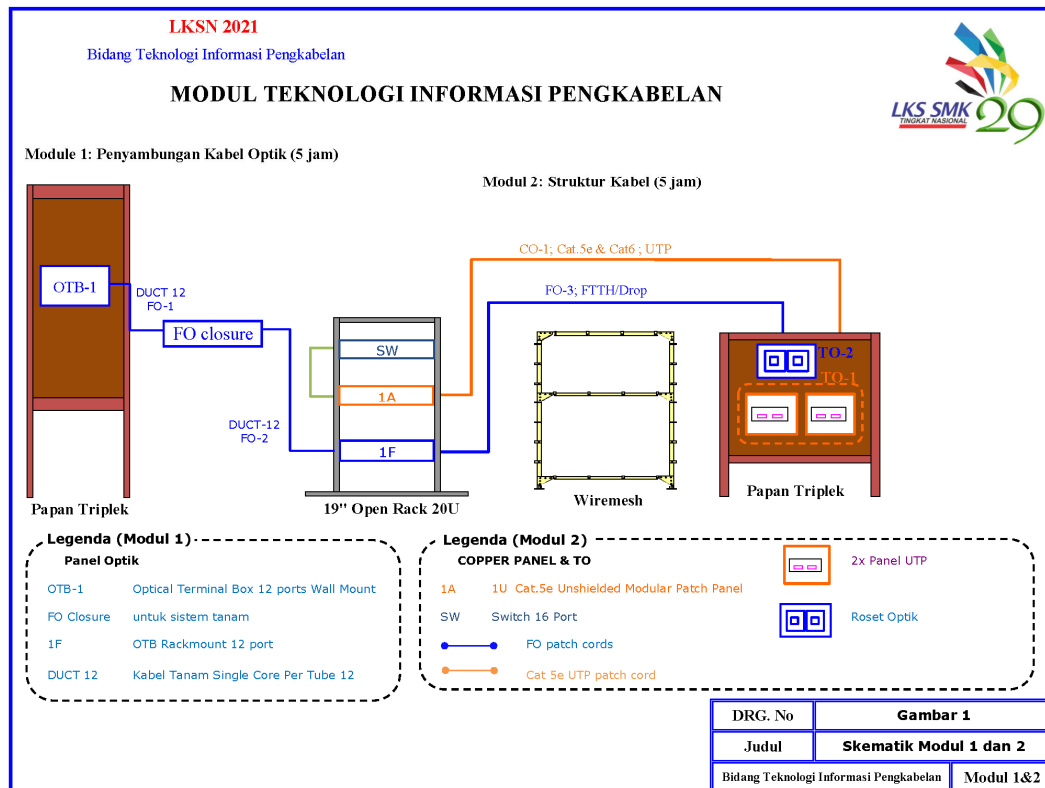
LKSN 2021

Bidang Teknologi Informasi Pengkabelan

MODUL TEKNOLOGI INFORMASI PENGKABELAN

LKS SMK TINGKAT NASIONAL 29

Module 1: Penyambungan Kabel Optik (5 jam)

Modul 2: Struktur Kabel (5 jam)

OTB-1

DUCT 12 FO-1

FO closure

DUCT-12 FO-2

CO-1; Cat.5e & Cat6 ; UTP

FO-3; FTTH/Drop

SW

1A

1F

TO-2

TO-1

Papan Triplek

19" Open Rack 20U

Wiremesh

Papan Triplek

Legenda (Modul 1)

Panel Optik

| | |
|---|---|
| OTB-1 | Optical Terminal Box 12 ports Wall Mount |
| FO Closure | untuk sistem tanam |
| 1F | OTB Rackmount 12 port |
| DUCT 12 | Kabel Tanam Single Core Per Tube 12 |

Legenda (Modul 2)

COPPER PANEL & TO

| | |
|---|---|
| 1A | 1U Cat.5e Unshielded Modular Patch Panel |
| SW | Switch 16 Port |
| | FO patch cords |
| | Cat 5e UTP patch cord |

2x Panel UTP

Roset Optik

| | |
|---|---|
| DRG. No | Gambar 1 |
| Judul | Skematik Modul 1 dan 2 |
| Bidang Teknologi Informasi Pengkabelan | Modul 1&2 |